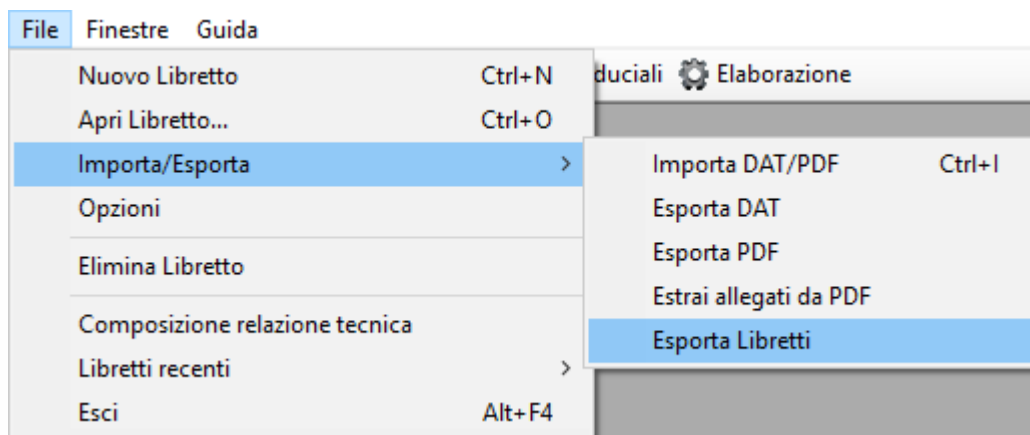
File Finestre Guida

Nuovo Libretto Ctrl+N
Apri Libretto... Ctrl+O
Importa/Esporta >
Opzioni
Elimina Libretto
Composizione relazione tecnica
Libretti recenti >
Esci Alt+F4

duciali Elaborazione

Importa DAT/PDF Ctrl+I
Esporta DAT
Esporta PDF
Estrai allegati da PDF
Esporta Libretti